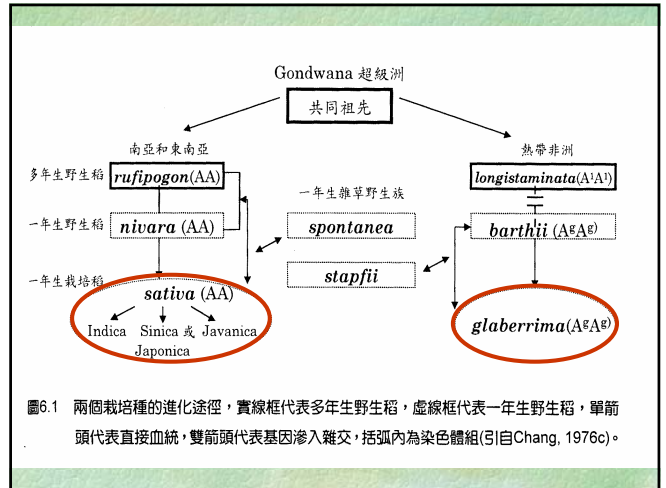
Gondwana 超級洲

共同祖先

南亞和東南亞

熱帶非洲

多年生野生稻 *rufipogon*(AA)

*longistaminata*($A^lA^l$)

一年生雜草野生族

一年生野生稻 *nivara* (AA)

*spontanea*

*barthii* ($A^gA^g$)

*stapfii*

一年生栽培稻 *sativa* (AA)

Indica Sinica 或 Javanica Japonica

*glaberrima*($A^gA^g$)

圖6.1 兩個栽培種的進化途徑，實線框代表多年生野生稻，虛線框代表一年生野生稻，單箭頭代表直接血統，雙箭頭代表基因滲入雜交，括弧內為染色體組(引自Chang, 1976c)。